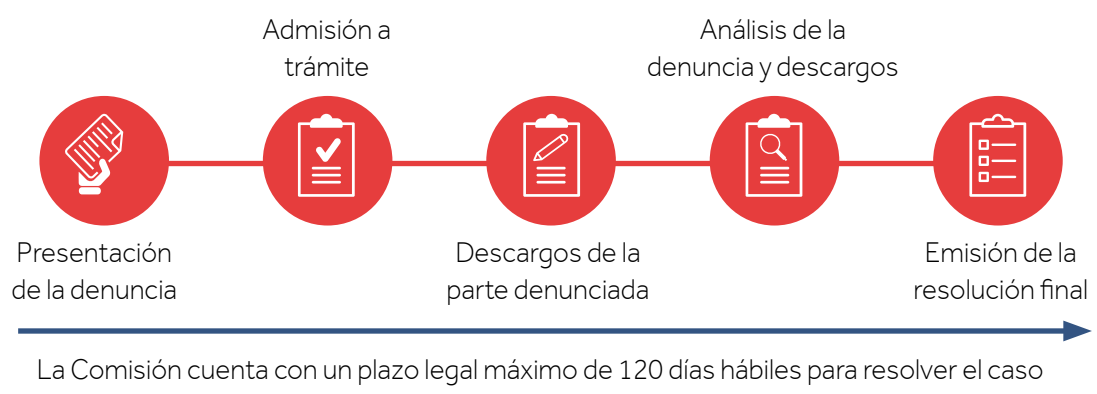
Admisión a trámite

Análisis de la denuncia y descargos

Presentación de la denuncia

Descargos de la parte denunciada

Emisión de la resolución final

La Comisión cuenta con un plazo legal máximo de 120 días hábiles para resolver el caso